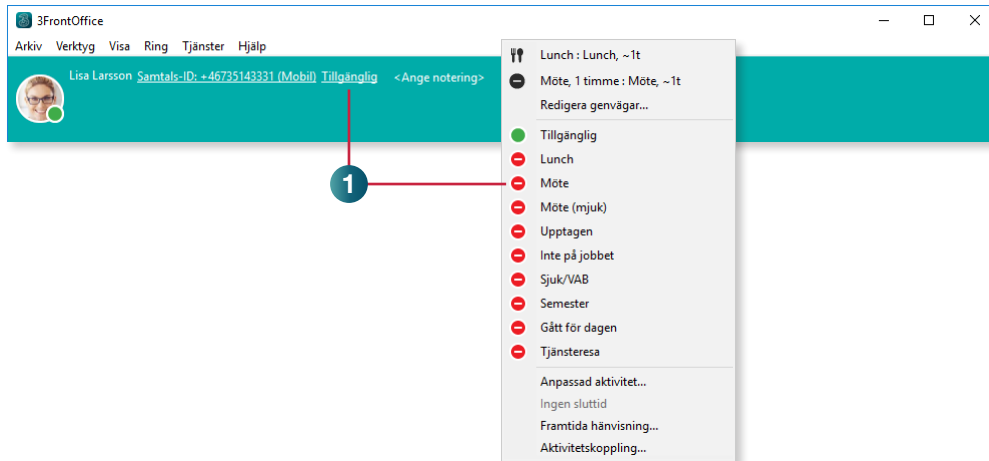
3FrontOffice

Arkiv Verktyg Visa Ring Tjänster Hjälp

Lisa Larsson Samtals-ID: +46735143331 (Mobil) Tillgänglig <Ange notering>

1

Lunch : Lunch, ~1t
Möte, 1 timme : Möte, ~1t
Redigera genvägar...
Tillgänglig
Lunch
Möte
Möte (mjuk)
Upptagen
Inte på jobbet
Sjuk/VAB
Semester
Gått för dagen
Tjänsteresa
Anpassad aktivitet...
Ingen sluttid
Framtida hänvisning...
Aktivitetskoppling...